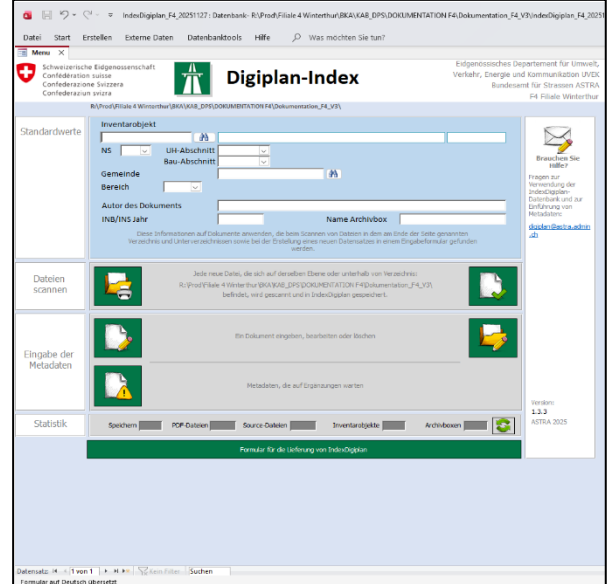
IndexDigiplan_F4_20251127 : Datenbank- R:\Prod\Filiale 4 Winterthur\BKA\KA8_DPS\DOKUMENTATION F4\Dokumentation_F4_V3\IndexDigiplan_F4_2025

Datei Start Erstellen Externe Daten Datenbanktools Hilfe Was möchten Sie tun?

Menu

Schweizerische Eidgenossenschaft
Confédération suisse
Confederazione Svizzera
Confederaziun svizra

Digiplan-Index

Eidgenössisches Departement für Umwelt, Verkehr, Energie und Kommunikation UVEK
Bundesamt für Strassen ASTRA
F4 Filiale Winterthur

R:\Prod\Filiale 4 Winterthur\BKA\KA8_DPS\DOKUMENTATION F4\Dokumentation_F4_V3\

Standardwerte

Inventarobjekt

NS

UH-Abschnitt

Bau-Abschnitt

Gemeinde

Bereich

Autor des Dokuments

INB/INS Jahr

Name Archivbox

Diese Informationen auf Dokumente anwenden, die beim Scannen von Dateien in dem am Ende der Seite genannten Verzeichnis und Unterverzeichnissen sowie bei der Erstellung eines neuen Datensatzes in einem Eingabeformular gefunden werden.

Brauchen Sie Hilfe?

Fragen zur Verwendung der IndexDigiplan-Datenbank und zur Einführung von Metadaten:

digiplan@astra.admin.ch

Dateien scannen

Jede neue Datei, die sich auf derselben Ebene oder unterhalb von Verzeichnis R:\Prod\Filiale 4 Winterthur\BKA\KA8_DPS\DOKUMENTATION F4\Dokumentation_F4_V3\ befindet, wird gescannt und in IndexDigiplan gespeichert.

Eingabe der Metadaten

Ein Dokument eingeben, bearbeiten oder löschen

Metadaten, die auf Ergänzungen warten

Version:
1.3.3
ASTRA 2025

Statistik

Speichern

PDF-Dateien

Source-Dateien

Inventarobjekte

Archivboxen

Formular für die Lieferung von IndexDigiplan

Datensatz: 1 von 1 Kein Filter Suchen

Formular auf Deutsch übersetzt